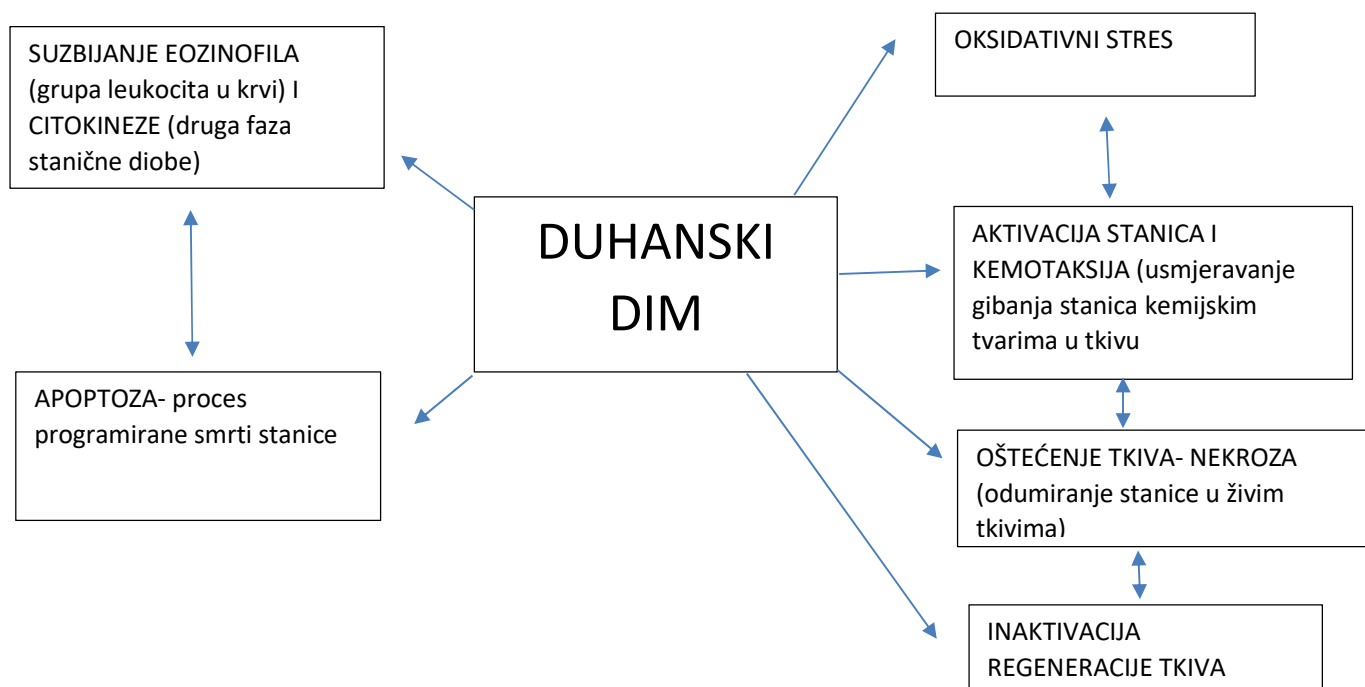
SUZBIJANJE EOZINOFILA (grupa leukocita u krvi) I CITOKINEZE (druga faza stanične diobe)

OKSIDATIVNI STRES

DUHANSKI DIM

AKTIVACIJA STANICA I KEMOTAKSIJA (usmjeravanje gibanja stanica kemijskim tvarima u tkivu

APOPTOZA- proces programirane smrti stanice

OŠTEĆENJE TKIVA- NEKROZA (odumiranje stanice u živim tkivima)

INAKTIVACIJA REGENERACIJE TKIVA